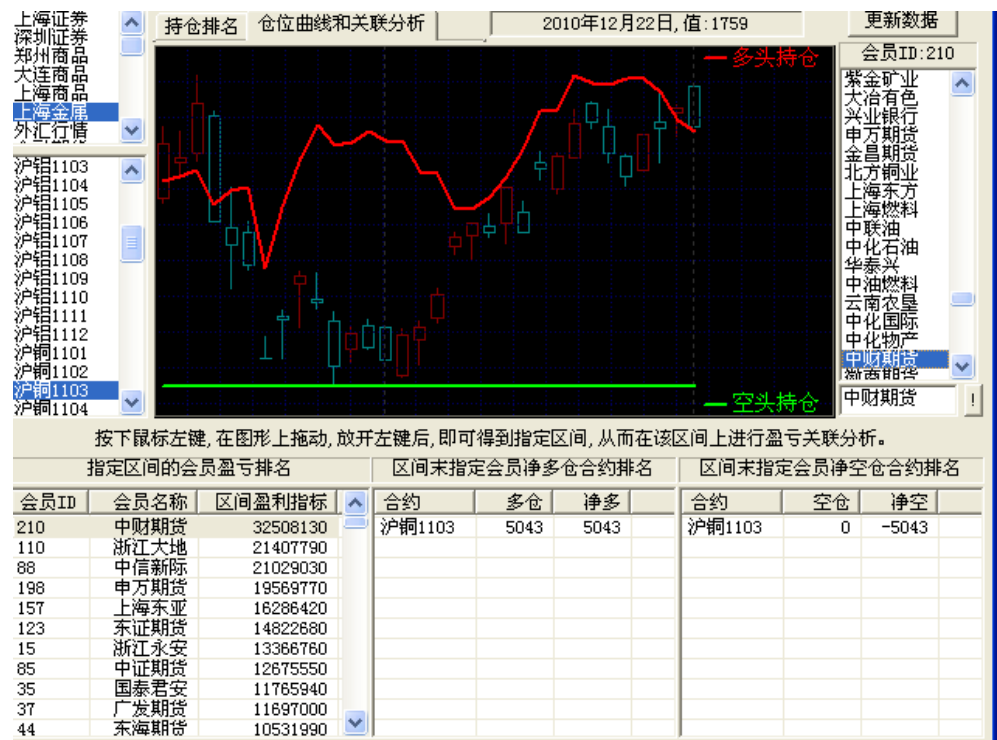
上海证券
深圳证券
郑州商品
大连商品
上海商品
上海金属
外汇行情

沪铝1103
沪铝1104
沪铝1105
沪铝1106
沪铝1107
沪铝1108
沪铝1109
沪铝1110
沪铝1111
沪铝1112
沪铜1101
沪铜1102
沪铜1103
沪铜1104

持仓排名　仓位曲线和关联分析　2010年12月22日, 值:1759　更新数据

多头持仓
空头持仓

会员ID:210
紫金矿业
大冶有色
兴业银行
申万期货
金昌期货
北方铜业
上海东方
上海燃料
中联油
中化石油
华泰兴
中油燃料
云南农垦
中化国际
中化物产
中财期货
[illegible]
中财期货
!

按下鼠标左键, 在图形上拖动, 放开左键后, 即可得到指定区间, 从而在该区间上进行盈亏关联分析。

指定区间的会员盈亏排名

| 会员ID | 会员名称 | 区间盈利指标 |
|---|---|---|
| 210 | 中财期货 | 32508130 |
| 110 | 浙江大地 | 21407790 |
| 88 | 中信新际 | 21029030 |
| 198 | 申万期货 | 19569770 |
| 157 | 上海东亚 | 16286420 |
| 123 | 东证期货 | 14822680 |
| 15 | 浙江永安 | 13366760 |
| 85 | 中证期货 | 12675550 |
| 35 | 国泰君安 | 11765940 |
| 37 | 广发期货 | 11697000 |
| 44 | 东海期货 | 10531990 |

区间末指定会员净多仓合约排名

| 合约 | 多仓 | 净多 |
|---|---|---|
| 沪铜1103 | 5043 | 5043 |

区间末指定会员净空仓合约排名

| 合约 | 空仓 | 净空 |
|---|---|---|
| 沪铜1103 | 0 | -5043 |